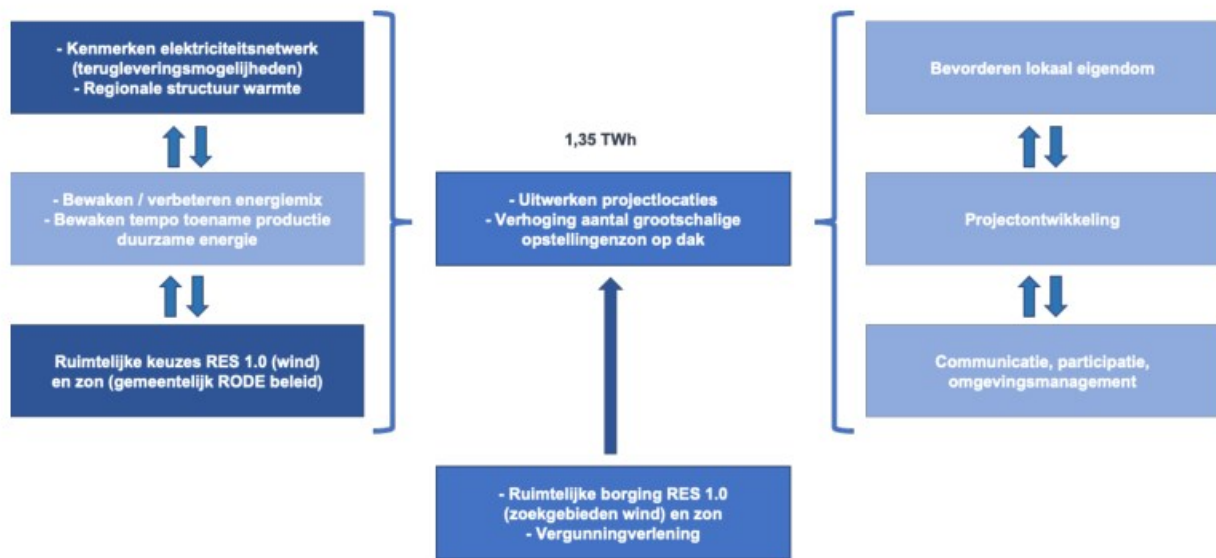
- Kenmerken elektriciteitsnetwerk (terugleveringsmogelijheden)
- Regionale structuur warmte

- Bewaken / verbeteren energiemix
- Bewaken tempo toename productie duurzame energie

Ruimtelijke keuzes RES 1.0 (wind) en zon (gemeentelijk RODE beleid)

1,35 TWh

- Uitwerken projectlocaties
- Verhoging aantal grootschalige opstellingenzon op dak

- Ruimtelijke borging RES 1.0 (zoekgebieden wind) en zon
- Vergunningverlening

Bevorderen lokaal eigendom

Projectontwikkeling

Communicatie, participatie, omgevingsmanagement